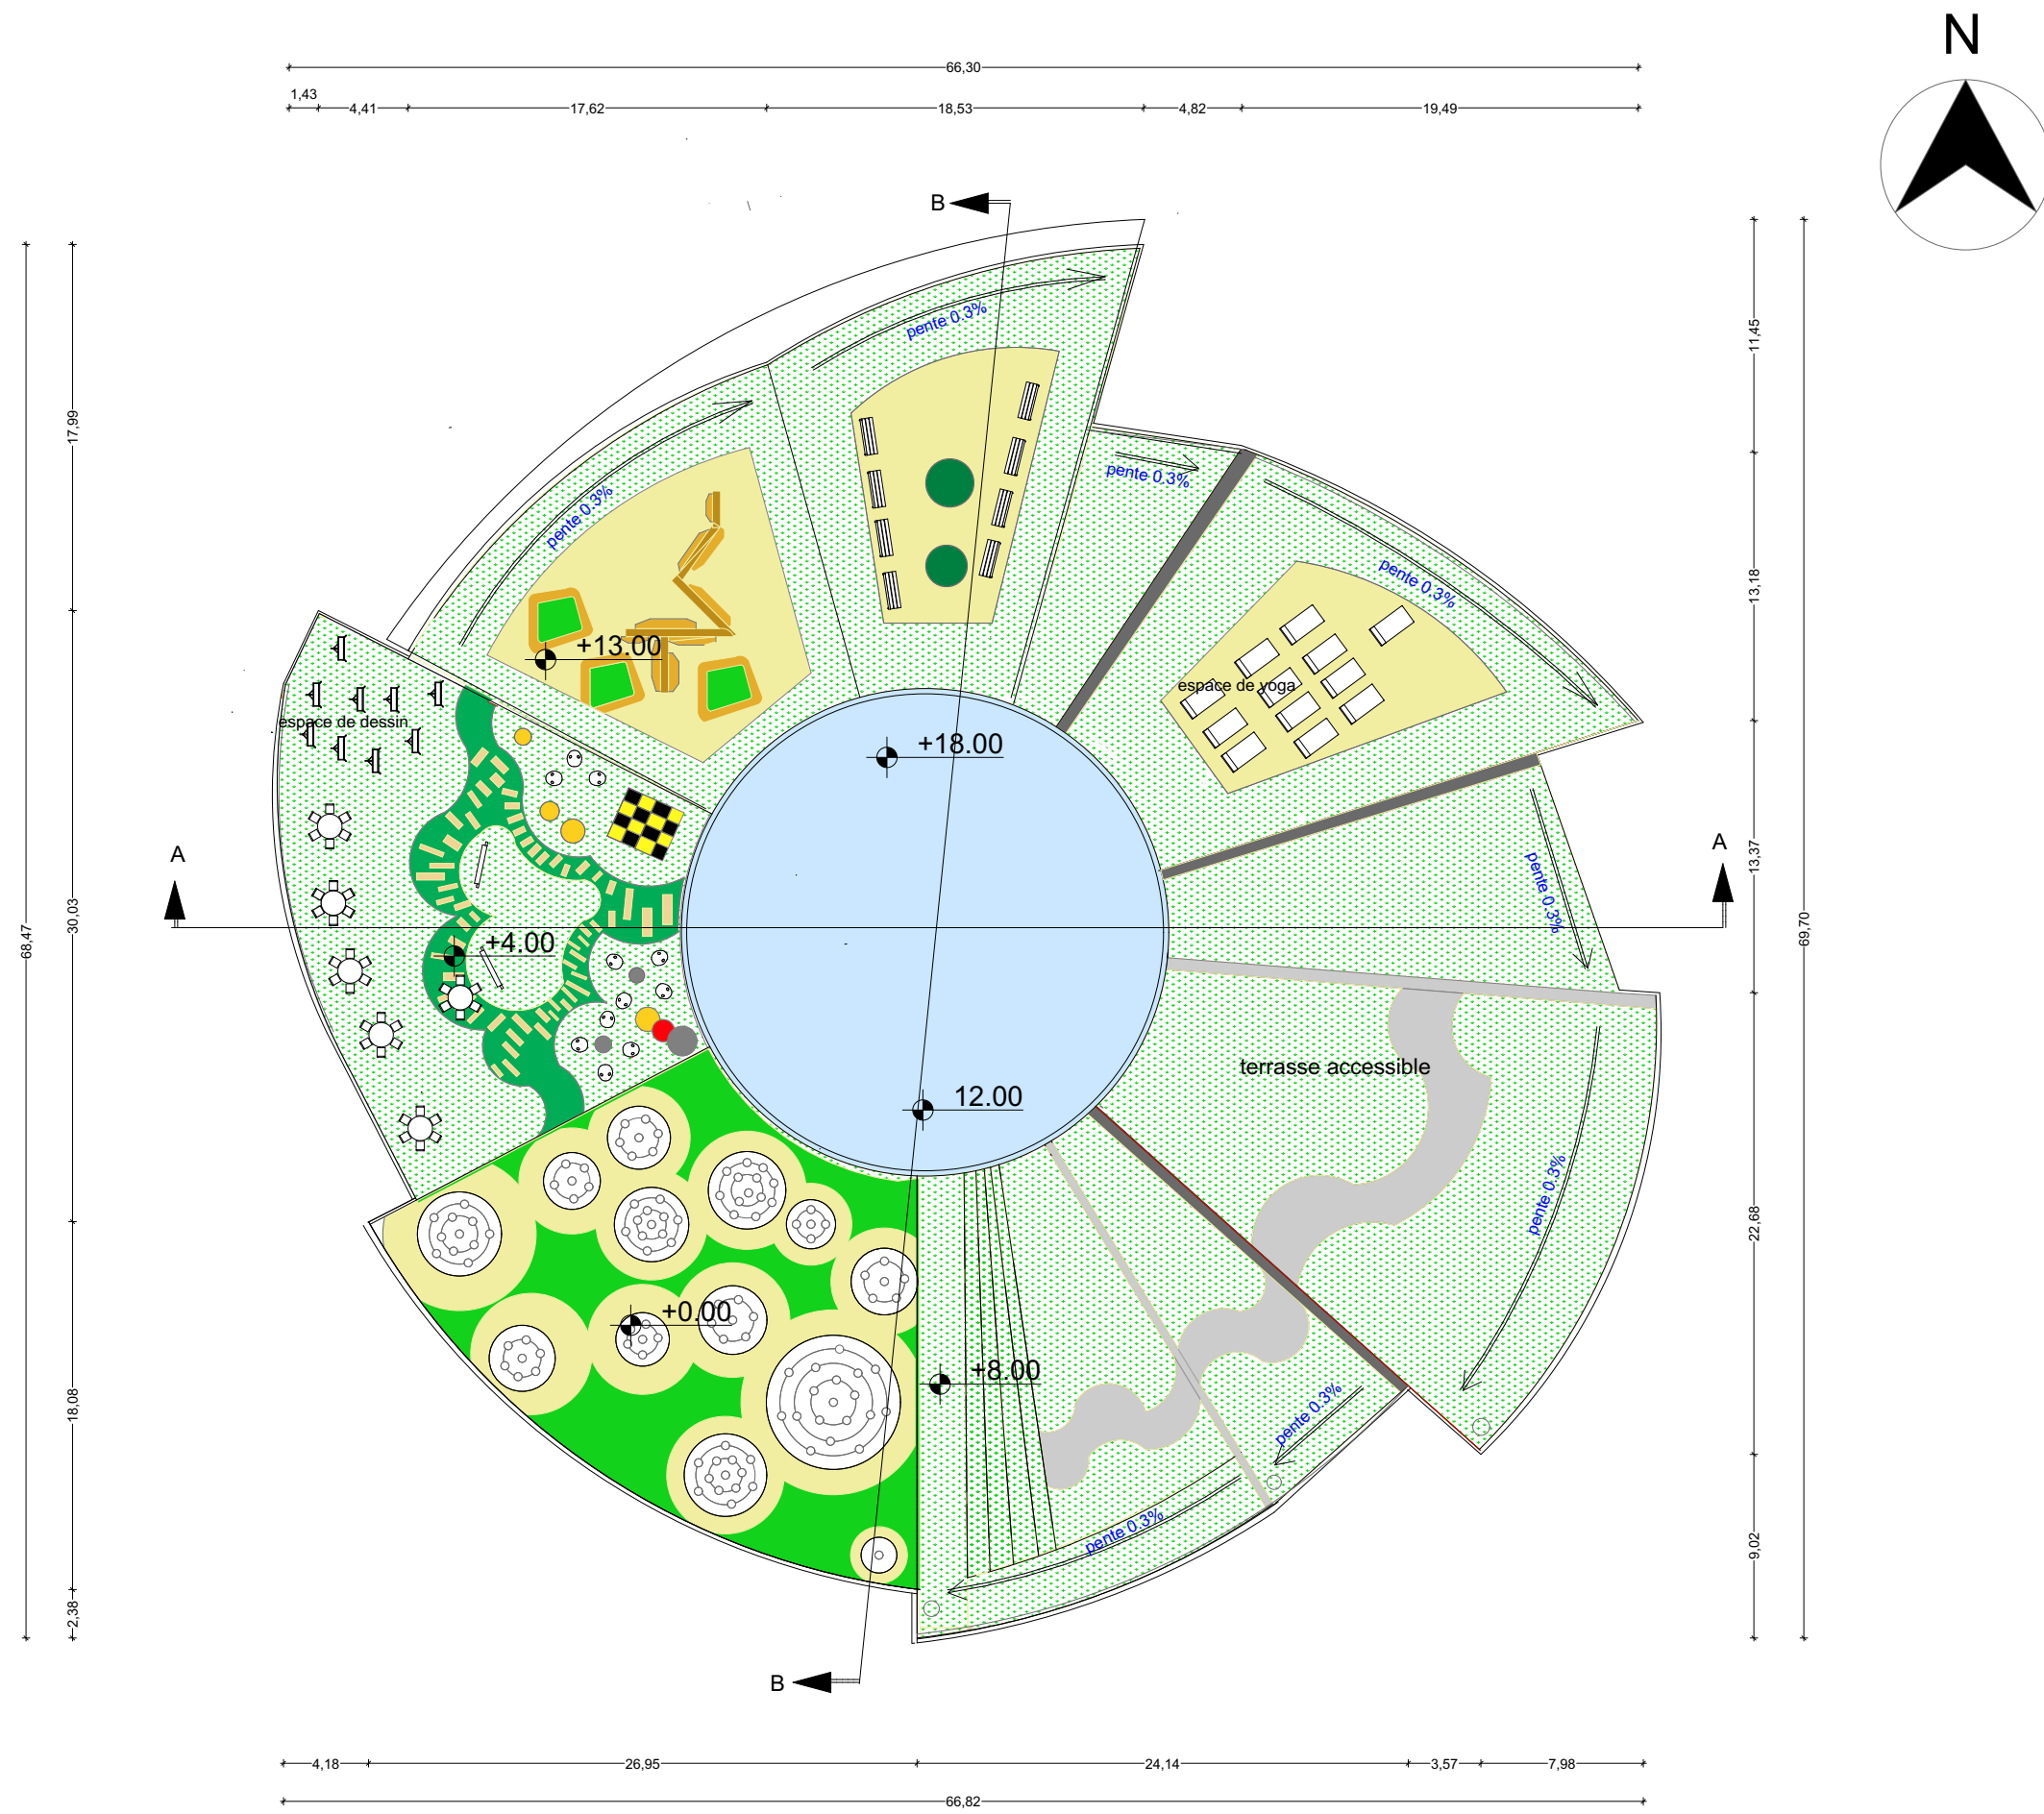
N

66,30

1,43
4,41
17,62
18,53
4,82
19,49

B

pente 0.3%
pente 0.3%
pente 0.3%
pente 0.3%
+13.00
espace de yoga
espace de dessin
+18.00
pente 0.3%

A
A

+4.00
terrasse accessible
12.00
pente 0.3%
+0.00
+8.00
pente 0.3%
pente 0.3%

B

17,99
30,03
68,47
18,08
2,38

11,45
13,18
13,37
69,70
22,68
9,02

4,18
26,95
24,14
3,57
7,98
66,82